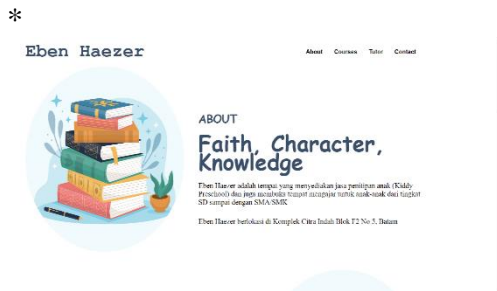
Eben Haezer

About Courses Tutor Contact

ABOUT

Faith, Character, Knowledge

Eben Haezer adalah tempat yang menyediakan jasa penitipan anak (Kiddy Preschool) dan juga membuka tempat mengajar untuk anak-anak dari tingkat SD sampai dengan SMA/SMK

Eben Haezer berlokasi di Komplek Citra Indah Blok F2 No 5, Batam